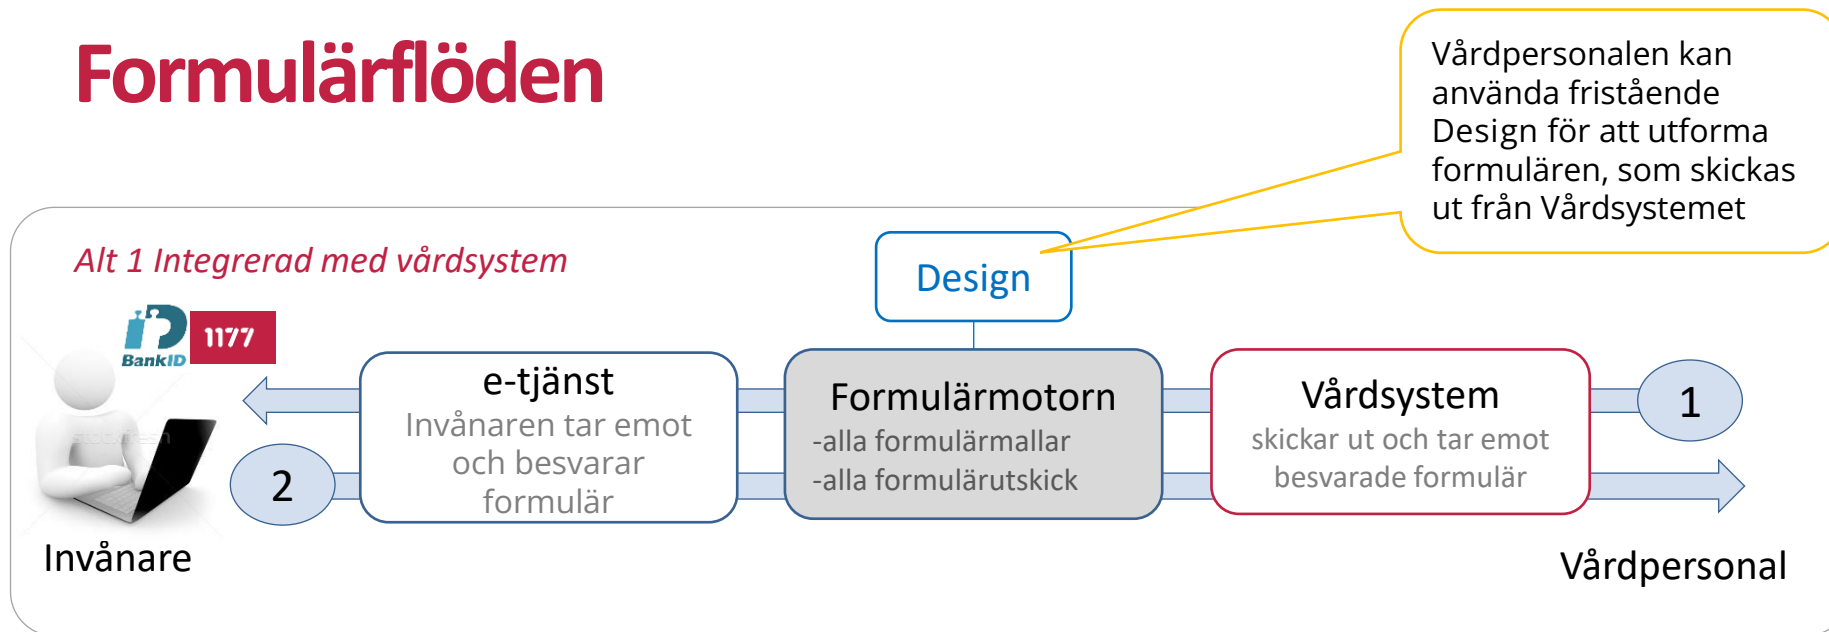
Formulärflöden

Vårdpersonalen kan använda fristående Design för att utforma formulären, som skickas ut från Vårdsystemet

Alt 1 Integrerad med vårdsystem

Design

BankID

1177

e-tjänst
Invånaren tar emot och besvarar formulär

Formulärmotorn
-alla formulärmallar
-alla formulärutskick

Vårdsystem
skickar ut och tar emot besvarade formulär

1

2

Invånare

Vårdpersonal